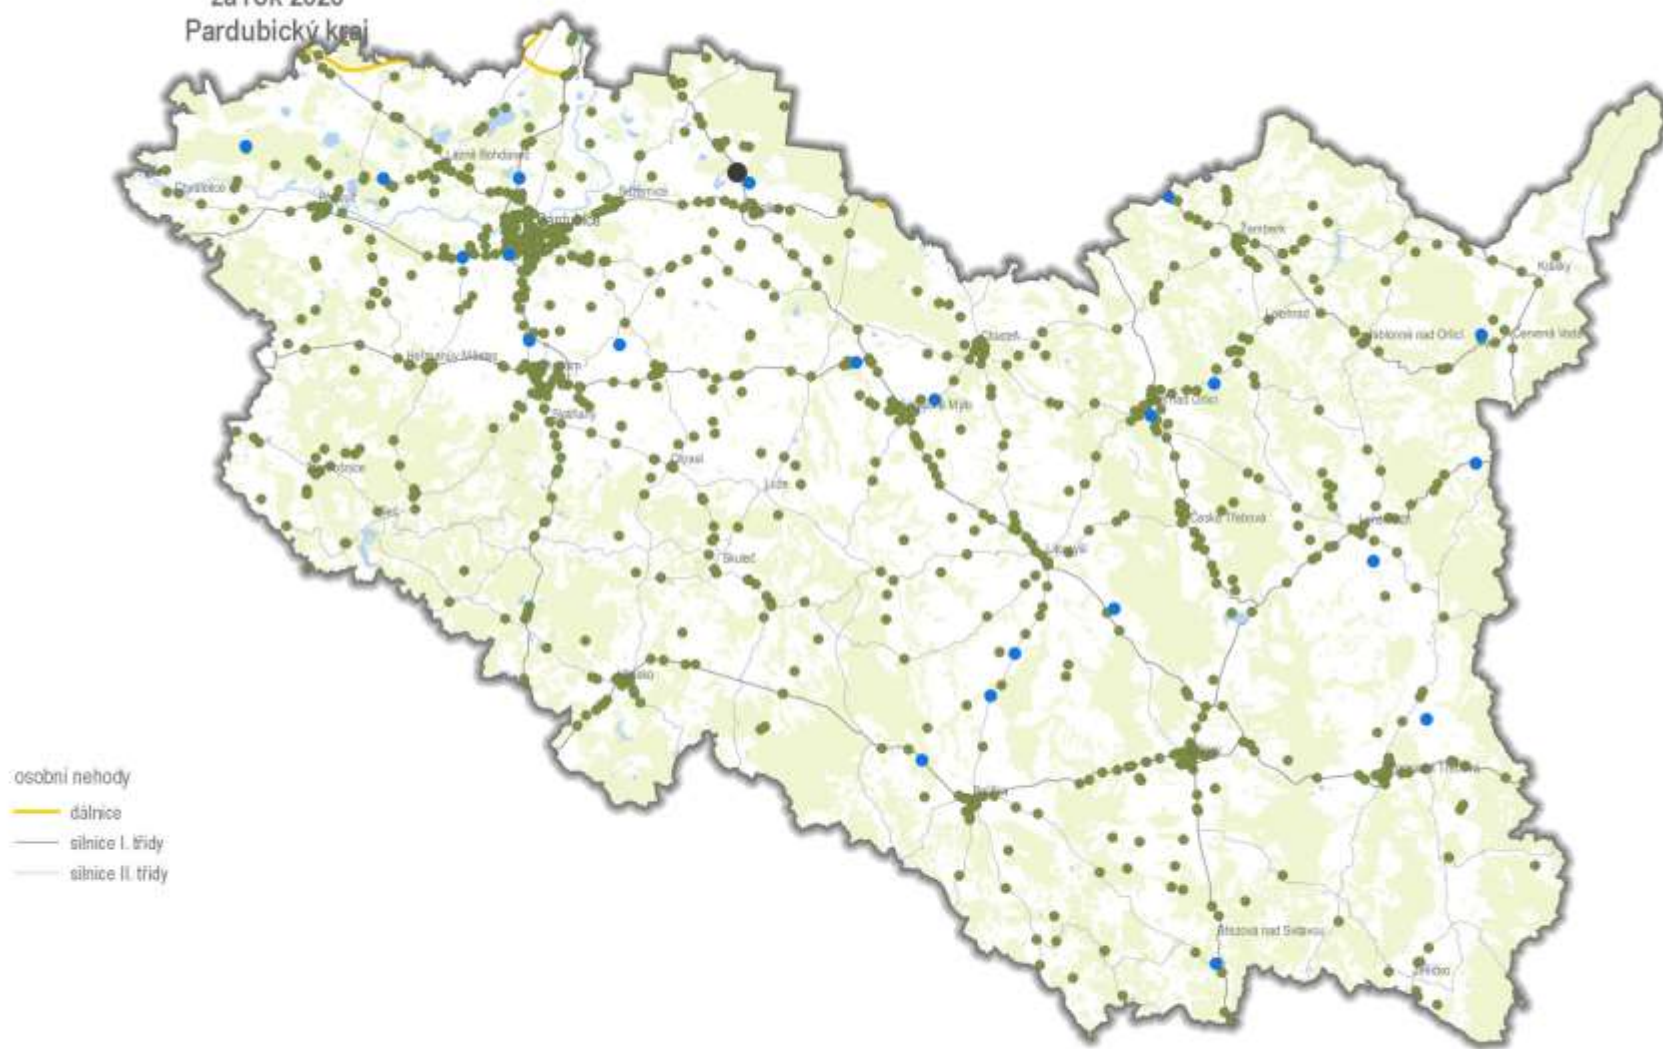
za rok 2023
Pardubický kraj

Chvaletice
Přelouč
Lázně Bohdaneč
Sezemice
Pardubice
Heřmanův Městec
Chrudim
Slatiňany
Třemošnice
Ronov
Hlinsko
Choceň
Vysoké Mýto
Proseč
Luže
Skuteč
Litomyšl
Ústí nad Orlicí
Česká Třebová
Letohrad
Žamberk
Jablonné nad Orlicí
Červená Voda
Králíky
Lanškroun
Svitavy
Moravská Třebová
Polička
Březová nad Svitavou
Jevíčko

osobní nehody
dálnice
silnice I. třídy
silnice II. třídy